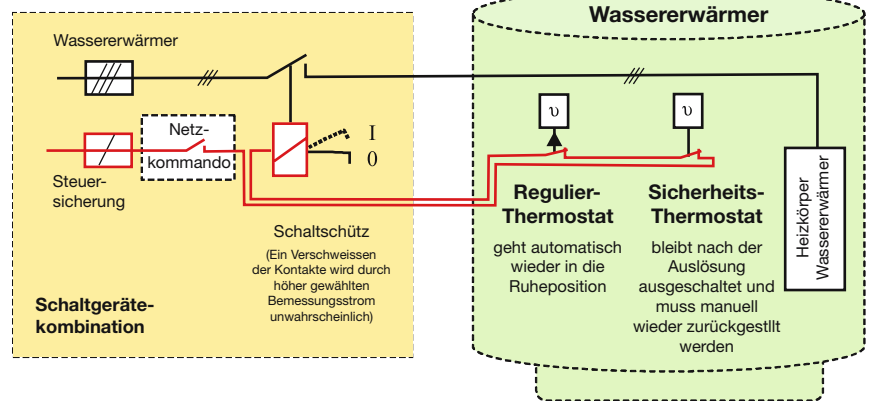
Wassererwärmer

Wassererwärmer

Netz-kommando

I
0

Steuer-sicherung

Schaltschütz

(Ein Verschweissen der Kontakte wird durch höher gewählten Bemessungsstrom unwahrscheinlich)

Schaltgeräte-kombination

$\upsilon$

$\upsilon$

Regulier-Thermostat

geht automatisch wieder in die Ruheposition

Sicherheits-Thermostat

bleibt nach der Auslösung ausgeschaltet und muss manuell wieder zurückgestllt werden

Heizkörper Wassererwärmer